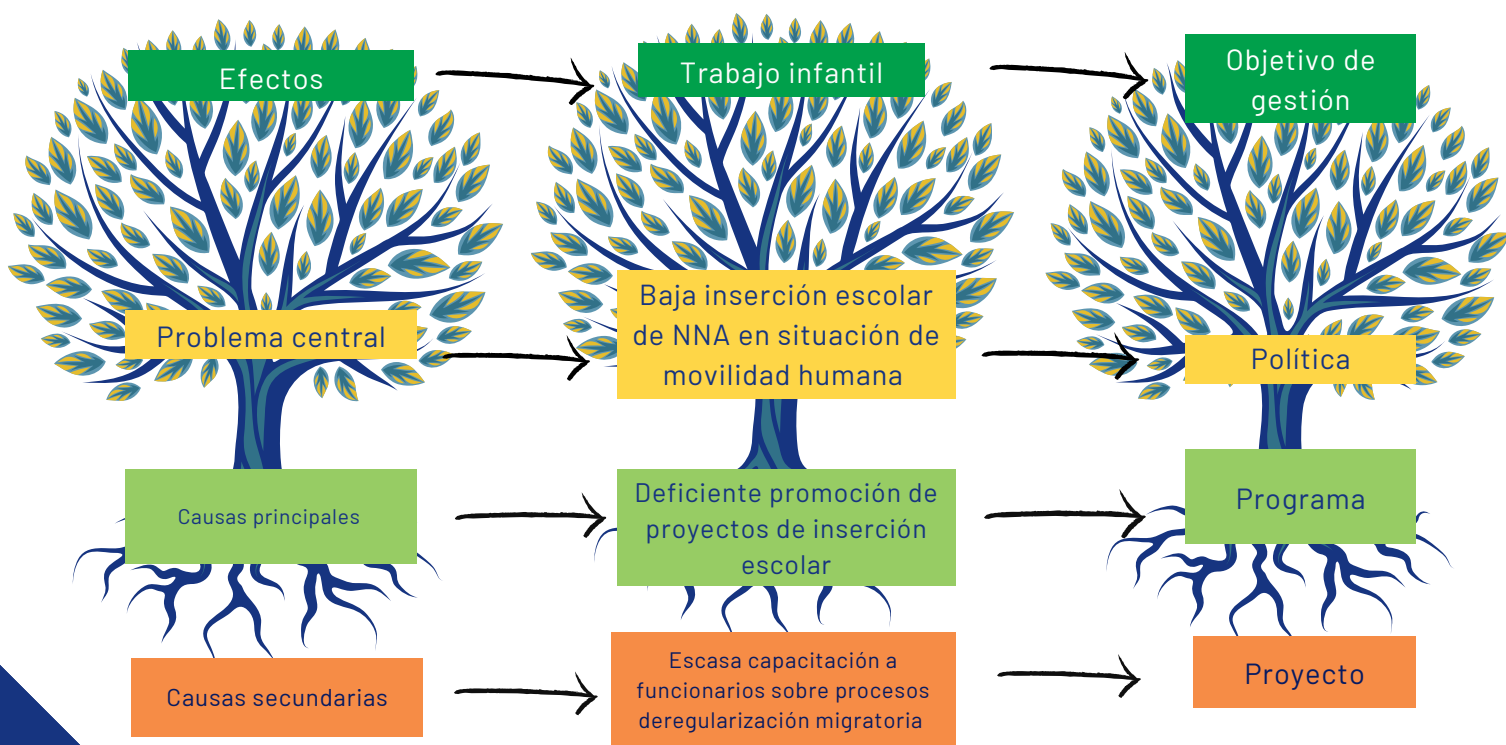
Efectos

Trabajo infantil

Objetivo de gestión

Problema central

Baja inserción escolar de NNA en situación de movilidad humana

Política

Causas principales

Deficiente promoción de proyectos de inserción escolar

Programa

Causas secundarias

Escasa capacitación a funcionarios sobre procesos deregularización migratoria

Proyecto